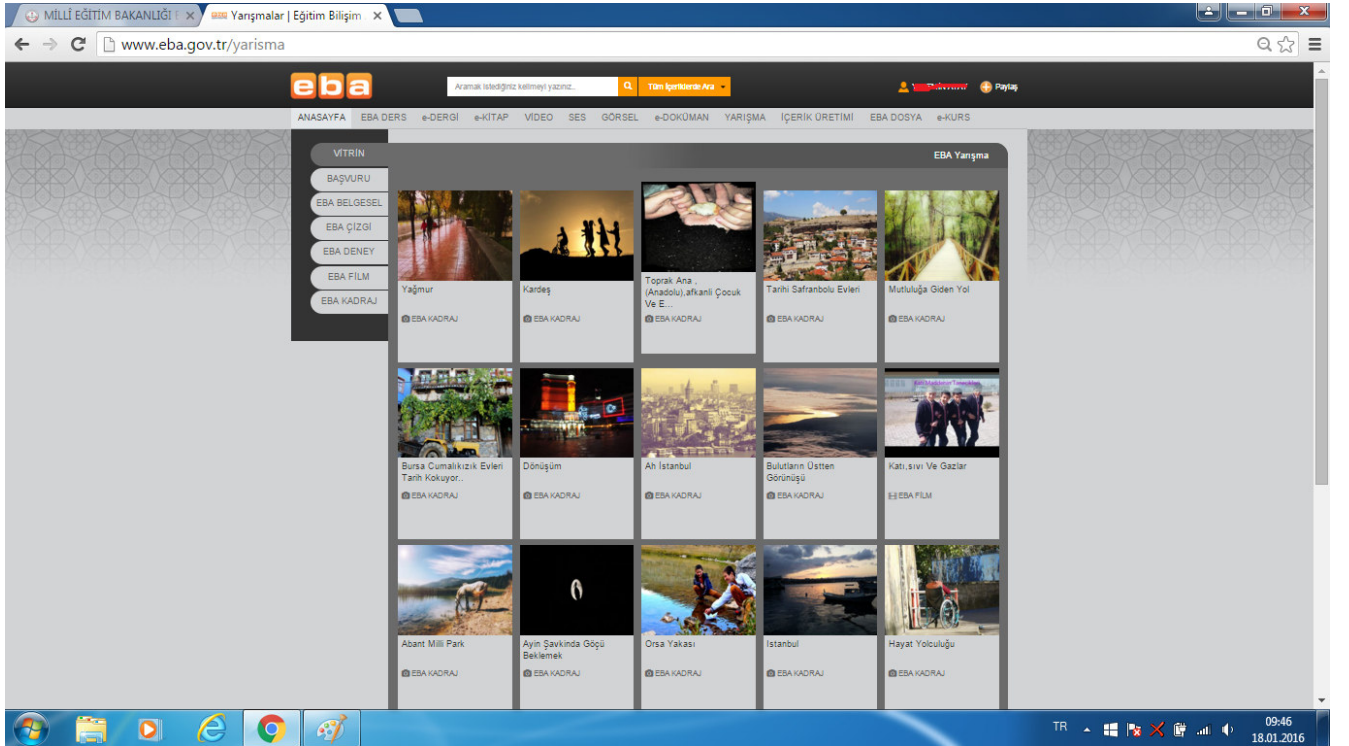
MİLLİ EĞİTİM BAKANLIĞI ×
Yarışmalar | Eğitim Bilişim ×

www.eba.gov.tr/yarisma

eba
Aramak istediğiniz kelimeyi yazınız..
Tüm İçeriklerde Ara
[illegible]
Paylaş

ANASAYFA EBA DERS e-DERGİ e-KİTAP VİDEO SES GÖRSEL e-DOKÜMAN YARIŞMA İÇERİK ÜRETİMİ EBA DOSYA e-KURS

VİTRİN
BAŞVURU
EBA BELGESEL
EBA ÇİZGİ
EBA DENEY
EBA FİLM
EBA KADRAJ

EBA Yarışma

Yağmur
EBA KADRAJ

Kardeş
EBA KADRAJ

Toprak Ana , (Anadolu),afkanli Çocuk Ve E...
EBA KADRAJ

Tarihi Safranbolu Evleri
EBA KADRAJ

Mutluluğa Giden Yol
EBA KADRAJ

Bursa Cumalıkızık Evleri Tarih Kokuyor..
EBA KADRAJ

Dönüşüm
EBA KADRAJ

Ah İstanbul
EBA KADRAJ

Bulutların Üstten Görünüşü
EBA KADRAJ

Katı,sıvı Ve Gazlar
EBA FİLM

Abant Milli Park
EBA KADRAJ

Ayin Şavkında Göçü Beklemek
EBA KADRAJ

Orsa Yakası
EBA KADRAJ

İstanbul
EBA KADRAJ

Hayat Yolculuğu
EBA KADRAJ

TR
09:46
18.01.2016